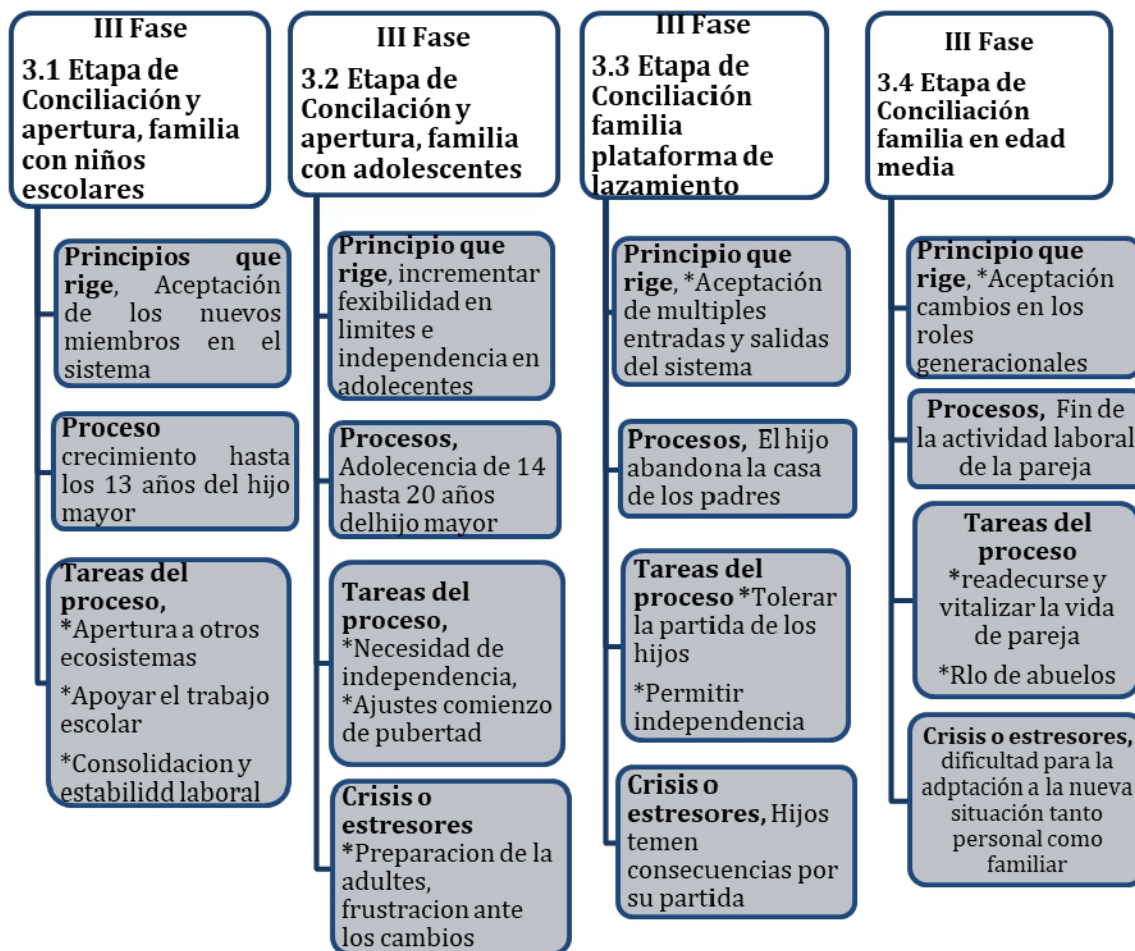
III Fase
3.1 Etapa de Conciliación y apertura, familia con niños escolares

Principios que rige, Aceptación de los nuevos miembros en el sistema

Proceso crecimiento hasta los 13 años del hijo mayor

Tareas del proceso,
*Apertura a otros ecosistemas
*Apoyar el trabajo escolar
*Consolidacion y estabilidd laboral

III Fase
3.2 Etapa de Concilación y apertura, familia con adolescentes

Principio que rige, incrementar fexibilidad en limites e independencia en adolecentes

Procesos, Adolecencia de 14 hasta 20 años delhijo mayor

Tareas del proceso,
*Necesidad de independencia,
*Ajustes comienzo de pubertad

Crisis o estresores
*Preparacion de la adultes, frustracion ante los cambios

III Fase
3.3 Etapa de Conciliación familia plataforma de lazamiento

Principio que rige, *Aceptación de multiples entradas y salidas del sistema

Procesos, El hijo abandona la casa de los padres

Tareas del proceso *Tolerar la partida de los hijos
*Permitir independencia

Crisis o estresores, Hijos temen consecuencias por su partida

III Fase
3.4 Etapa de Conciliación familia en edad media

Principio que rige, *Aceptación cambios en los roles generacionales

Procesos, Fin de la actividad laboral de la pareja

Tareas del proceso
*readecurse y vitalizar la vida de pareja
*Rlo de abuelos

Crisis o estresores, dificultad para la adptación a la nueva situación tanto personal como familiar